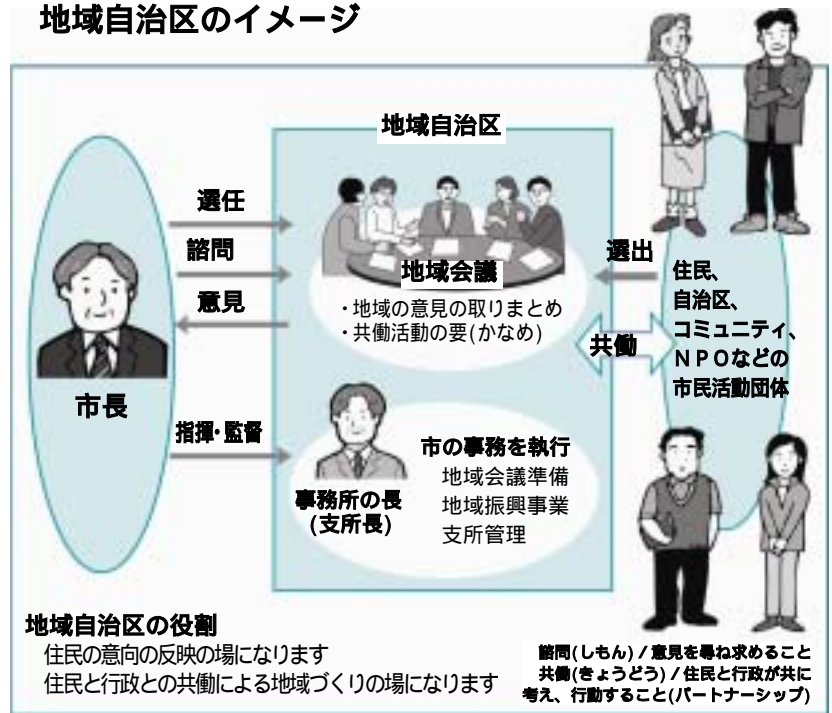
地域自治区のイメージ

地域自治区

選任

諮問

意見

市長

地域会議

・地域の意見の取りまとめ
・共働活動の要(かなめ)

選出

住民、
自治区、
コミュニティ、
NPOなどの
市民活動団体

共働

指揮・監督

市の事務を執行
地域会議準備
地域振興事業
支所管理

事務所の長
(支所長)

地域自治区の役割
住民の意向の反映の場になります
住民と行政との共働による地域づくりの場になります

諮問(しもん)/意見を尋ね求めること
共働(きょうどう)/住民と行政が共に考え、行動すること(パートナーシップ)